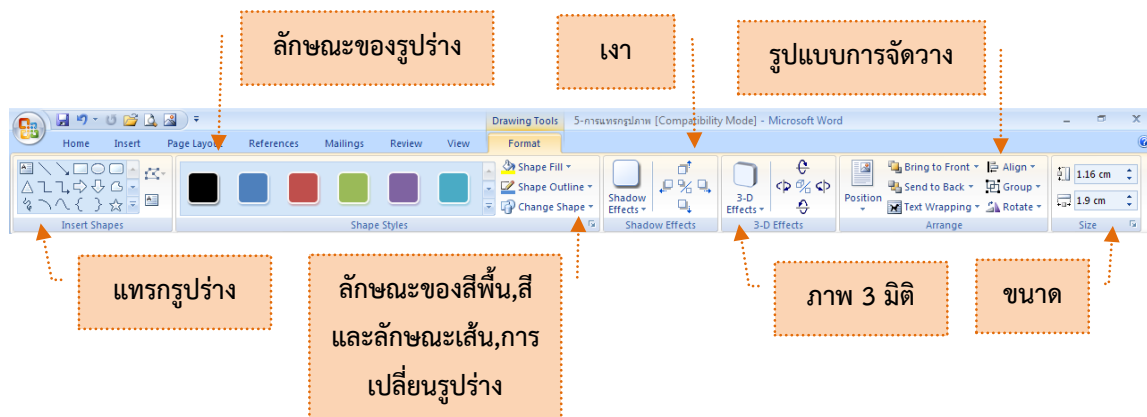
ลักษณะของรูปร่าง

เงา

รูปแบบการจัดวาง

Drawing Tools 5-การแทรกรูปภาพ [Compatibility Mode] - Microsoft Word

Home Insert Page Layout References Mailings Review View Format

Shape Fill
Shape Outline
Change Shape

Shape Styles

Insert Shapes

Shadow Effects

Shadow Effects

3-D Effects

3-D Effects

Position

Bring to Front
Send to Back
Text Wrapping

Align
Group
Rotate

Arrange

1.16 cm
1.9 cm

Size

แทรกรูปร่าง

ลักษณะของสีพื้น,สีและลักษณะเส้น,การเปลี่ยนรูปร่าง

ภาพ 3 มิติ

ขนาด